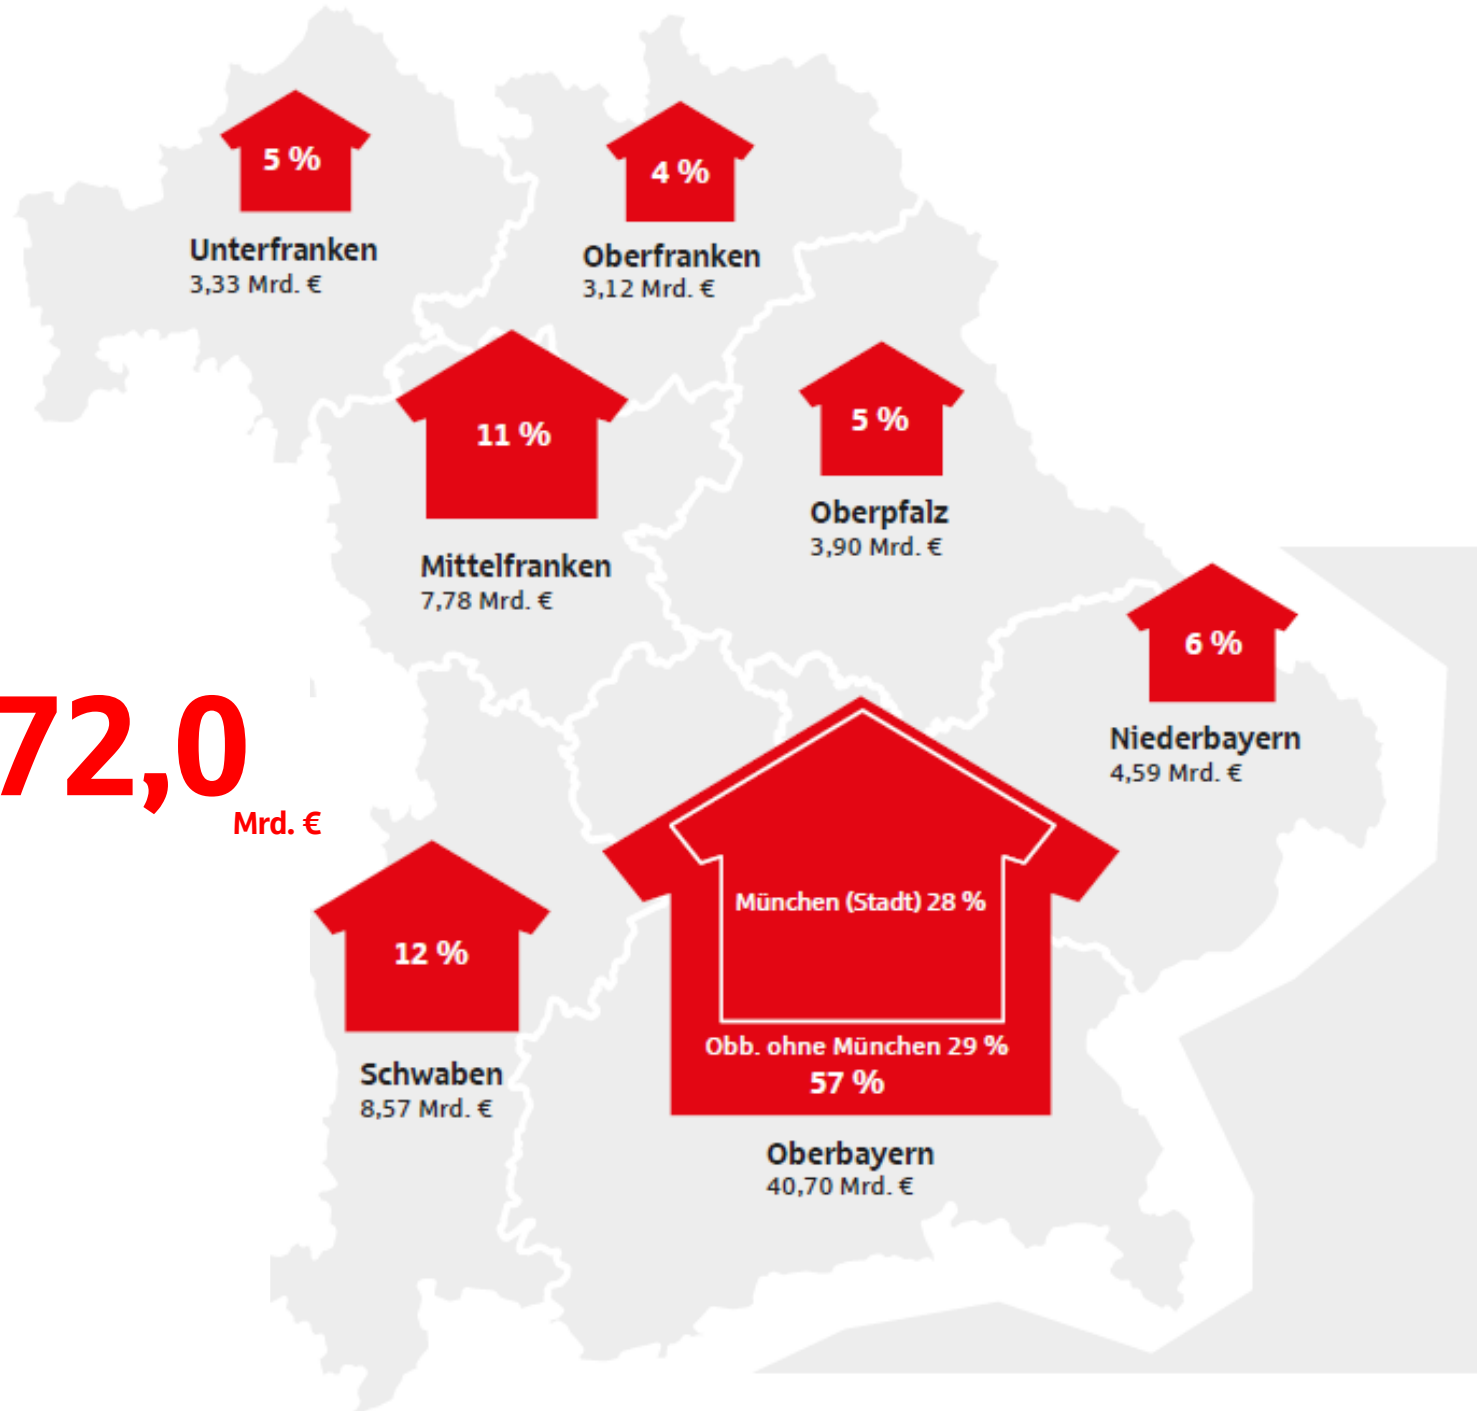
5 %
Unterfranken
3,33 Mrd. €

4 %
Oberfranken
3,12 Mrd. €

11 %
Mittelfranken
7,78 Mrd. €

5 %
Oberpfalz
3,90 Mrd. €

6 %
Niederbayern
4,59 Mrd. €

72,0 Mrd. €

12 %
Schwaben
8,57 Mrd. €

München (Stadt) 28 %
Obb. ohne München 29 %
57 %
Oberbayern
40,70 Mrd. €